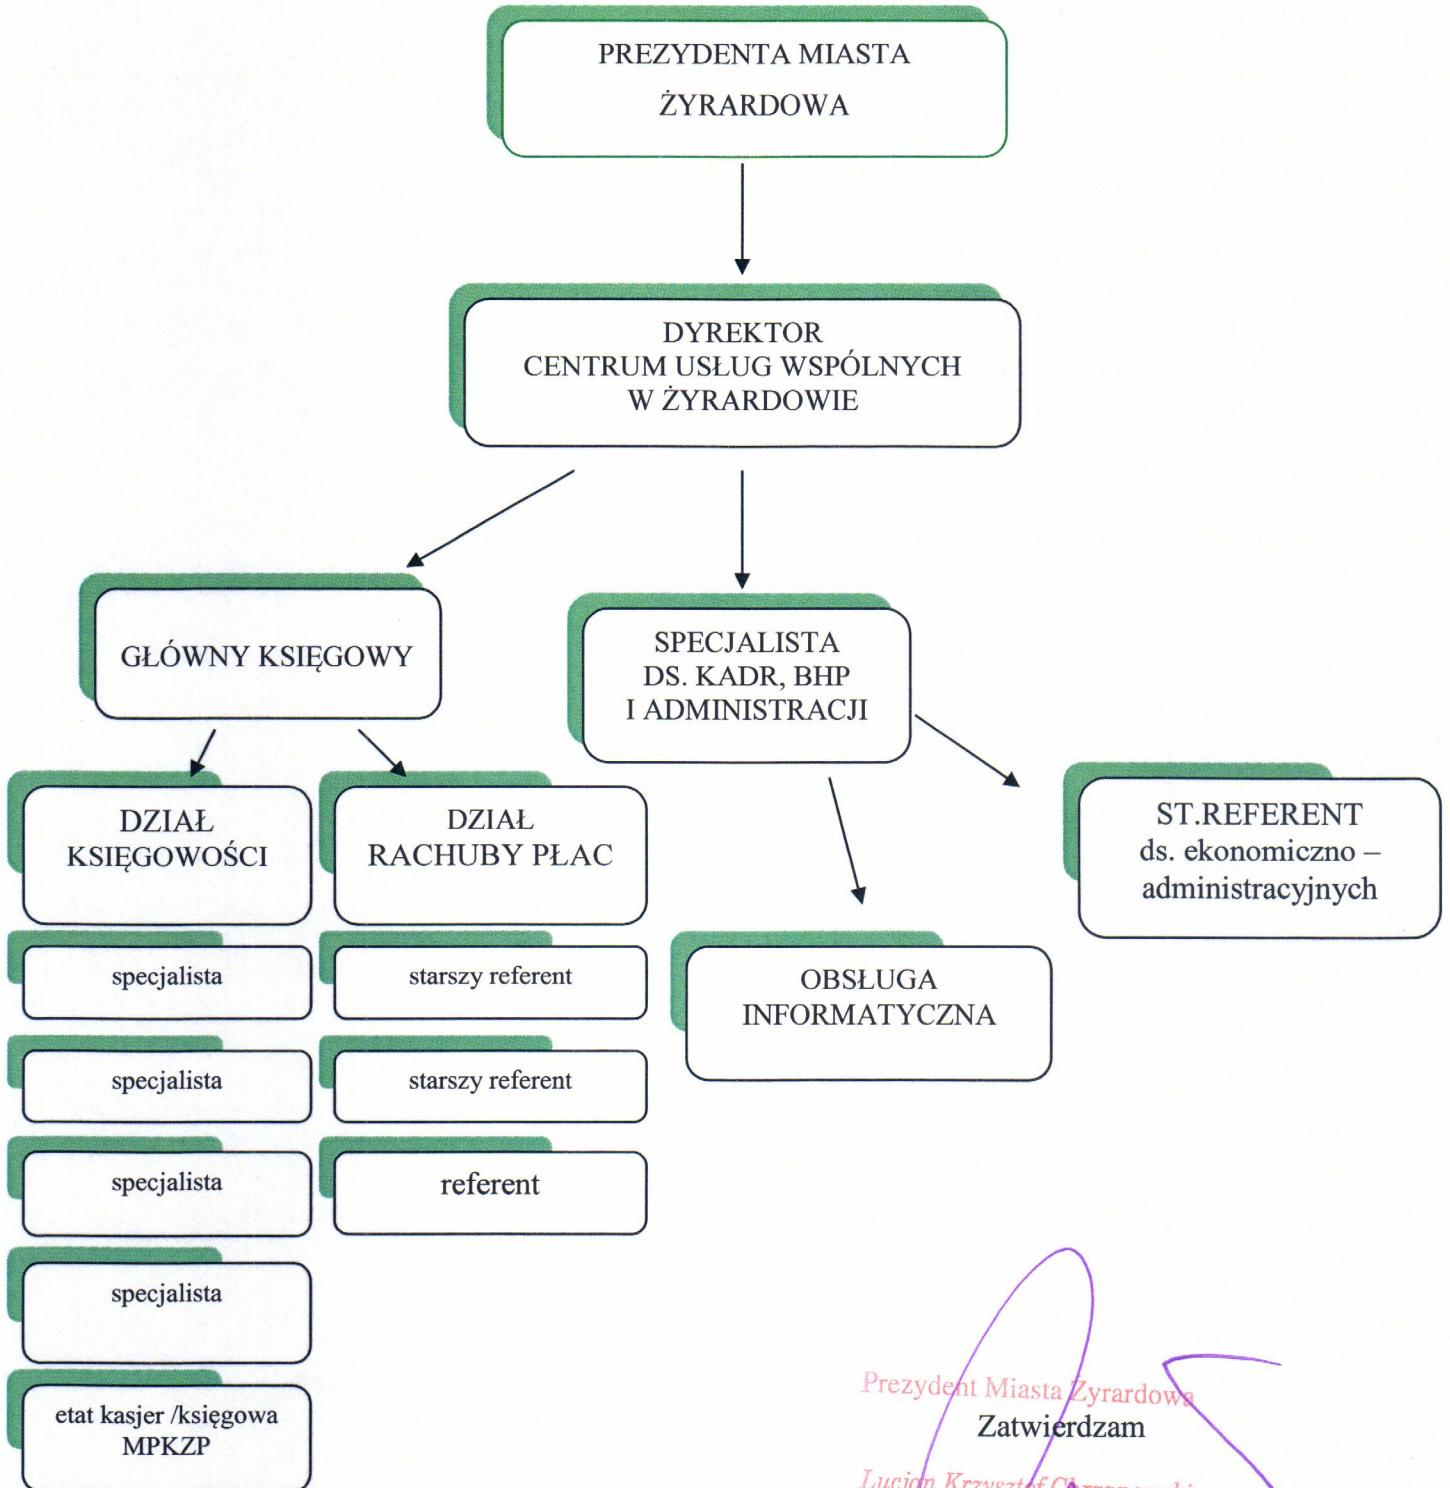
PREZYDENTA MIASTA ŻYRARDOWA

DYREKTOR CENTRUM USŁUG WSPÓLNYCH W ŻYRARDOWIE

GŁÓWNY KSIĘGOWY

SPECJALISTA DS. KADR, BHP I ADMINISTRACJI

DZIAŁ KSIĘGOWOŚCI

DZIAŁ RACHUBY PŁAC

ST.REFERENT ds. ekonomiczno – administracyjnych

specjalista

starszy referent

OBSŁUGA INFORMATYCZNA

specjalista

starszy referent

specjalista

referent

specjalista

etat kasjer /księgowa MPKZP

Prezydent Miasta Żyrardowa

Zatwierdzam

Lucjan Krzysztof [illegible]